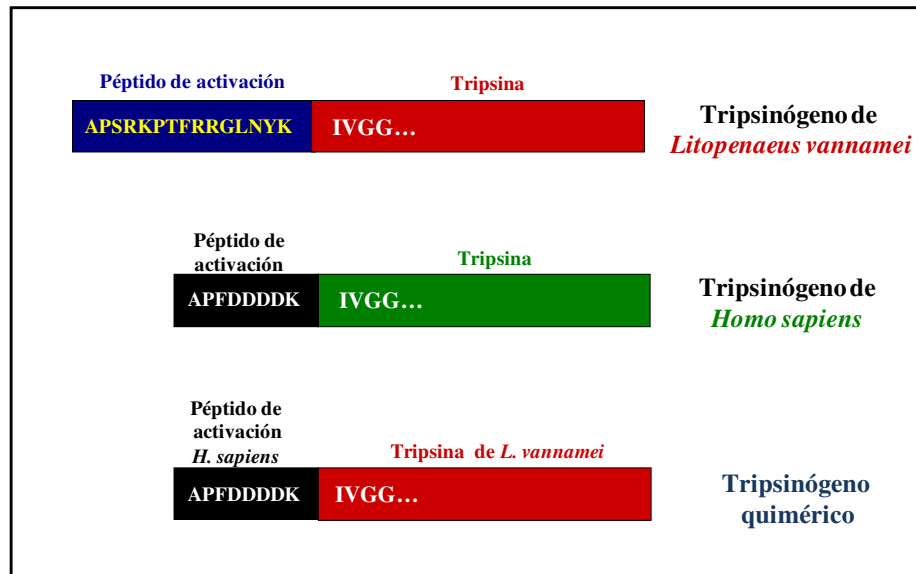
Péptido de activación

Tripsina

APSRKPTFRRGLNYK

IVGG…

Tripsinógeno de *Litopenaeus vannamei*

Péptido de activación

Tripsina

APFDDDDK

IVGG…

Tripsinógeno de *Homo sapiens*

Péptido de activación *H. sapiens*

Tripsina de *L. vannamei*

APFDDDDK

IVGG…

Tripsinógeno quimérico